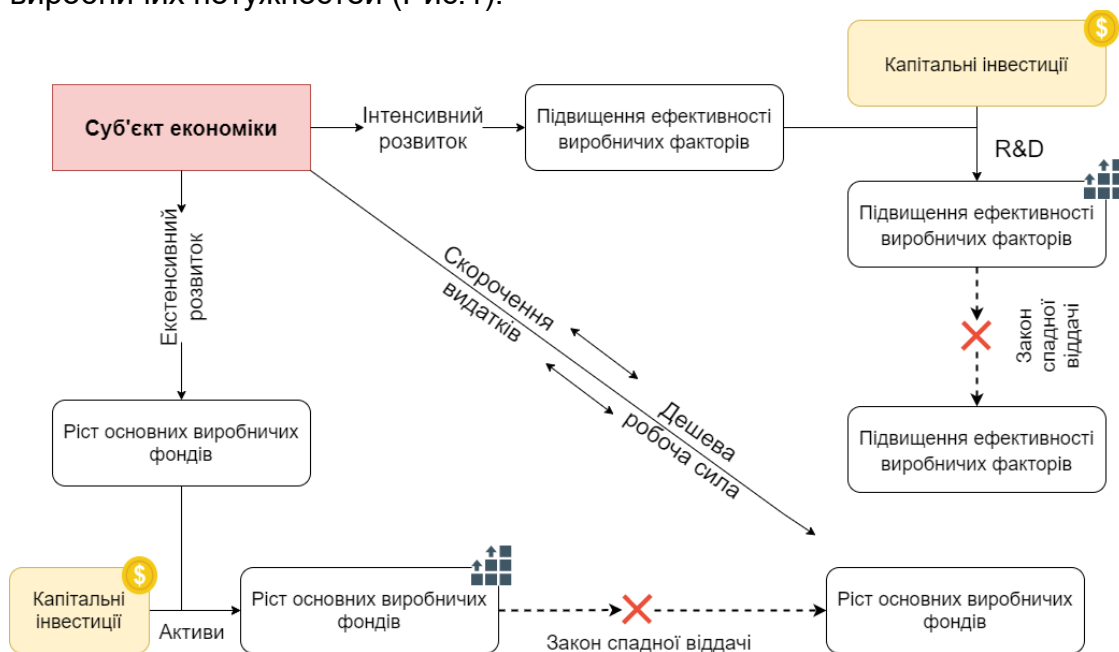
виробничих потужностей (Рис.1).

Суб'єкт економіки

Інтенсивний розвиток

Підвищення ефективності виробничих факторів

Капітальні інвестиції

R&D

Підвищення ефективності виробничих факторів

Закон спадної віддачі

Підвищення ефективності виробничих факторів

Екстенсивний розвиток

Скорочення видатків

Дешева робоча сила

Ріст основних виробничих фондів

Капітальні інвестиції

Активи

Ріст основних виробничих фондів

Закон спадної віддачі

Ріст основних виробничих фондів